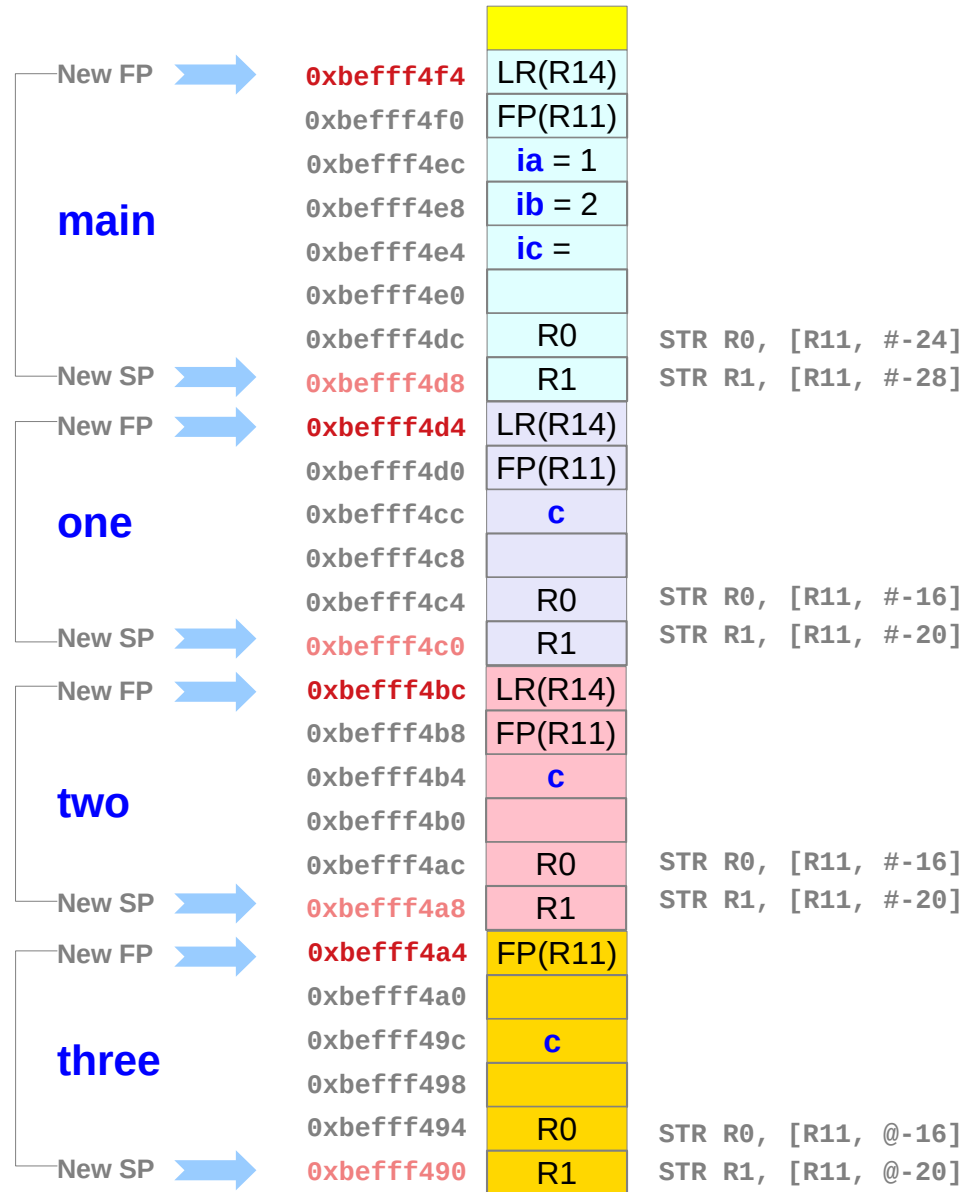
New FP 0xbefff4f4 LR(R14)
0xbefff4f0 FP(R11)
0xbefff4ec ia = 1
main 0xbefff4e8 ib = 2
0xbefff4e4 ic =
0xbefff4e0
0xbefff4dc R0 STR R0, [R11, #-24]
New SP 0xbefff4d8 R1 STR R1, [R11, #-28]
New FP 0xbefff4d4 LR(R14)
0xbefff4d0 FP(R11)
one 0xbefff4cc c
0xbefff4c8
0xbefff4c4 R0 STR R0, [R11, #-16]
New SP 0xbefff4c0 R1 STR R1, [R11, #-20]
New FP 0xbefff4bc LR(R14)
0xbefff4b8 FP(R11)
0xbefff4b4 c
two 0xbefff4b0
0xbefff4ac R0 STR R0, [R11, #-16]
New SP 0xbefff4a8 R1 STR R1, [R11, #-20]
New FP 0xbefff4a4 FP(R11)
0xbefff4a0
three 0xbefff49c c
0xbefff498
0xbefff494 R0 STR R0, [R11, @-16]
New SP 0xbefff490 R1 STR R1, [R11, @-20]